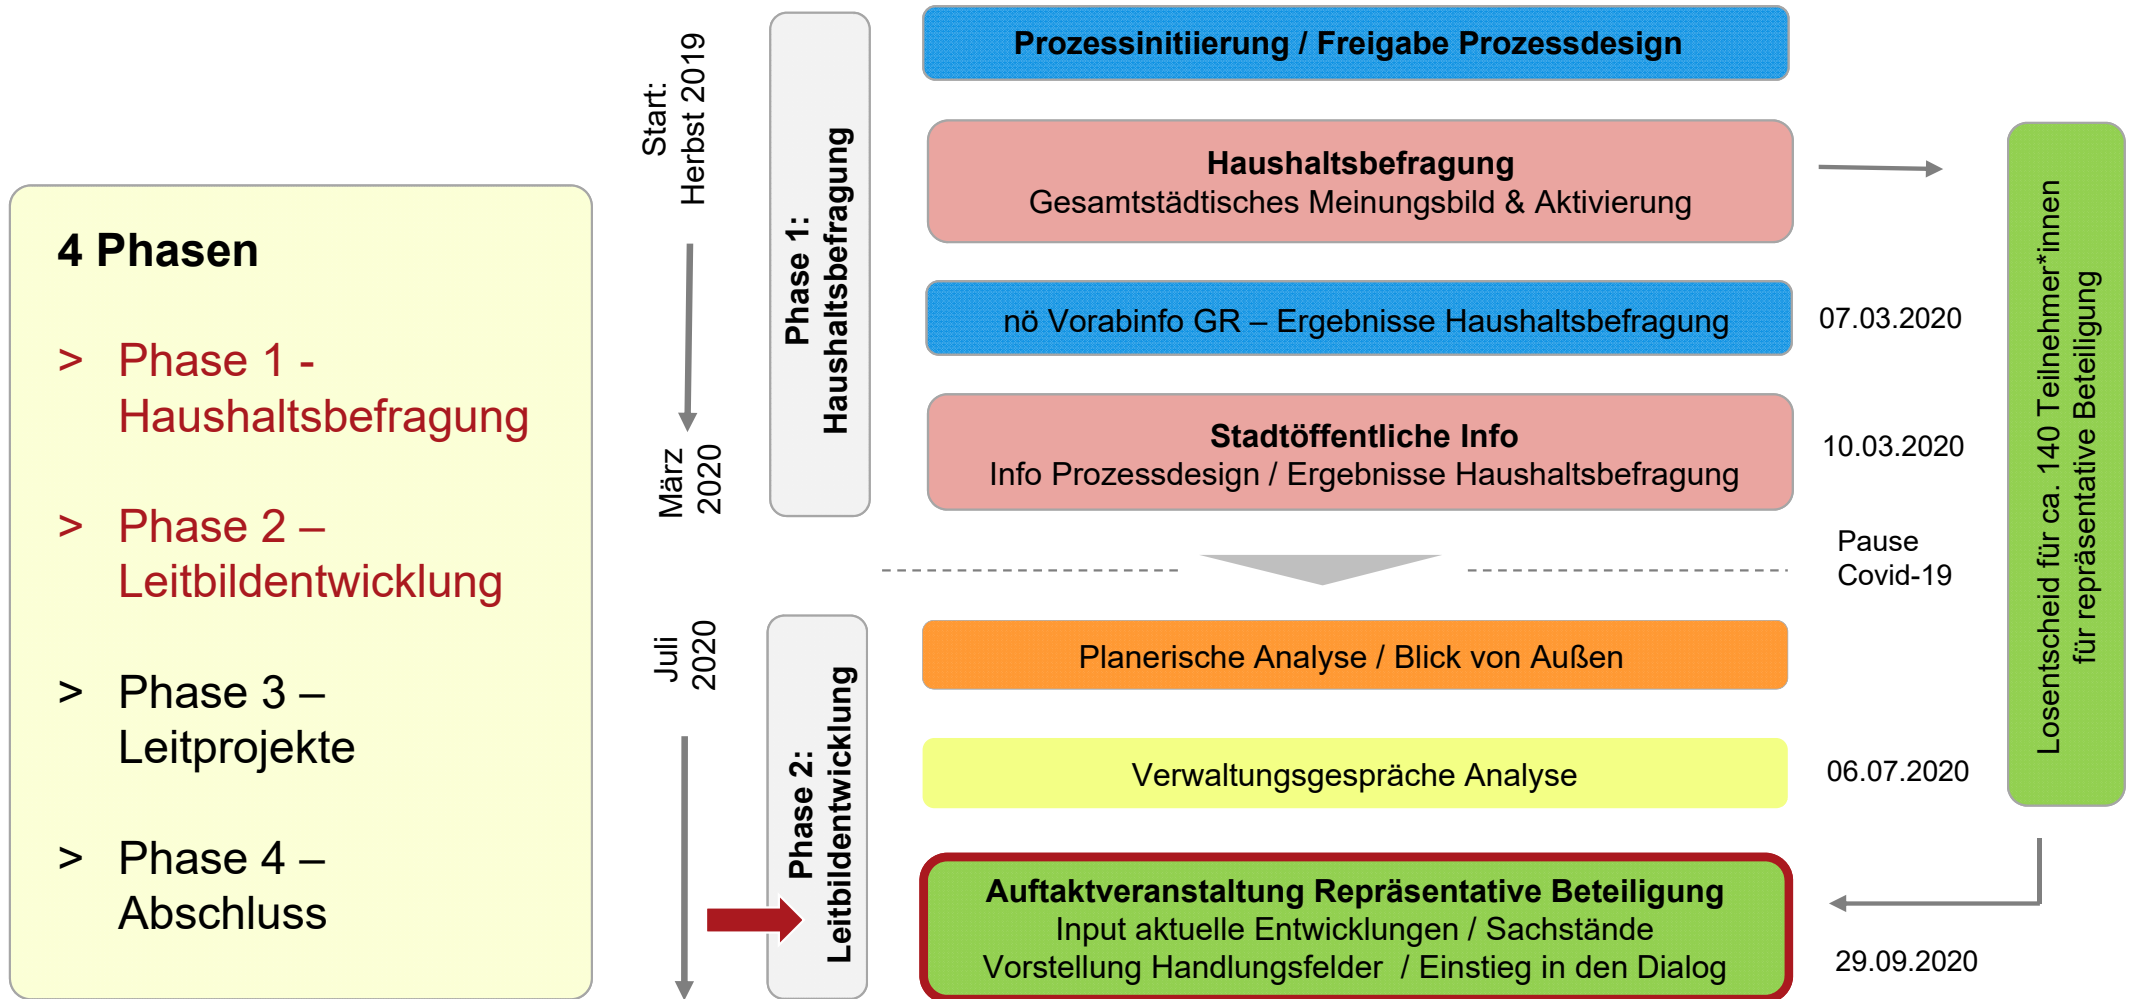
4 Phasen

> Phase 1 - Haushaltsbefragung

> Phase 2 – Leitbildentwicklung

> Phase 3 – Leitprojekte

> Phase 4 – Abschluss

Start: Herbst 2019

März 2020

Juli 2020

Phase 1: Haushaltsbefragung

Phase 2: Leitbildentwicklung

Prozessinitiierung / Freigabe Prozessdesign

Haushaltsbefragung
Gesamtstädtisches Meinungsbild & Aktivierung

nö Vorabinfo GR – Ergebnisse Haushaltsbefragung

07.03.2020

Stadtöffentliche Info
Info Prozessdesign / Ergebnisse Haushaltsbefragung

10.03.2020

Pause Covid-19

Planerische Analyse / Blick von Außen

Verwaltungsgespräche Analyse

06.07.2020

Auftaktveranstaltung Repräsentative Beteiligung
Input aktuelle Entwicklungen / Sachstände
Vorstellung Handlungsfelder / Einstieg in den Dialog

29.09.2020

Losentscheid für ca. 140 Teilnehmer*innen für repräsentative Beteiligung